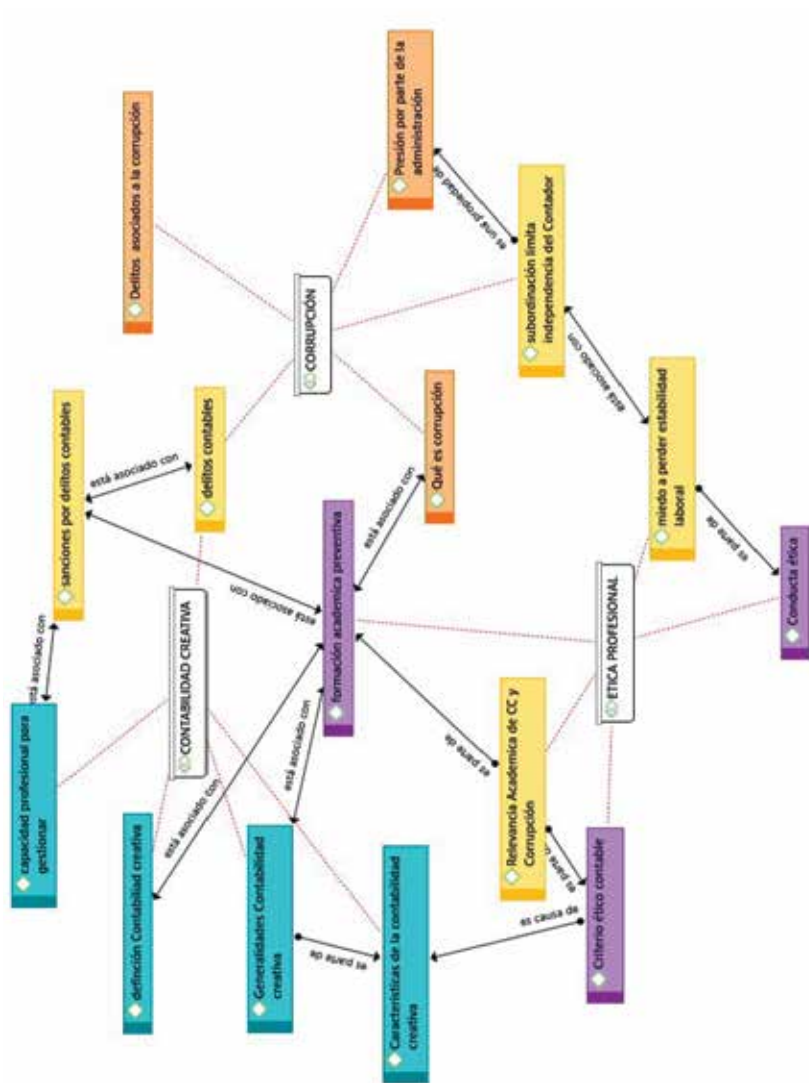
Delitos asociados a la corrupción

Presión por parte de la administración

se supeditado por

subordinación limita independencia del Contador

CORRUPCIÓN

sanciones por delitos contables

está asociado con

delitos contables

Qué es corrupción

está asociado con

está asociado con

miedo a perder estabilidad laboral

es parte de

formación academica preventiva

está asociado con

ETICA PROFESIONAL

Conducta ética

está asociado con

CONTABILIDAD CREATIVA

capacidad profesional para gestionar

está asociado con

está asociado con

es parte de

Relevancia Académica de CC y Corrupción

es parte de

definción Contabilidad creativa

Generalidades Contabilidad creativa

es parte de

Características de la contabilidad creativa

es causa de

Criterio ético contable